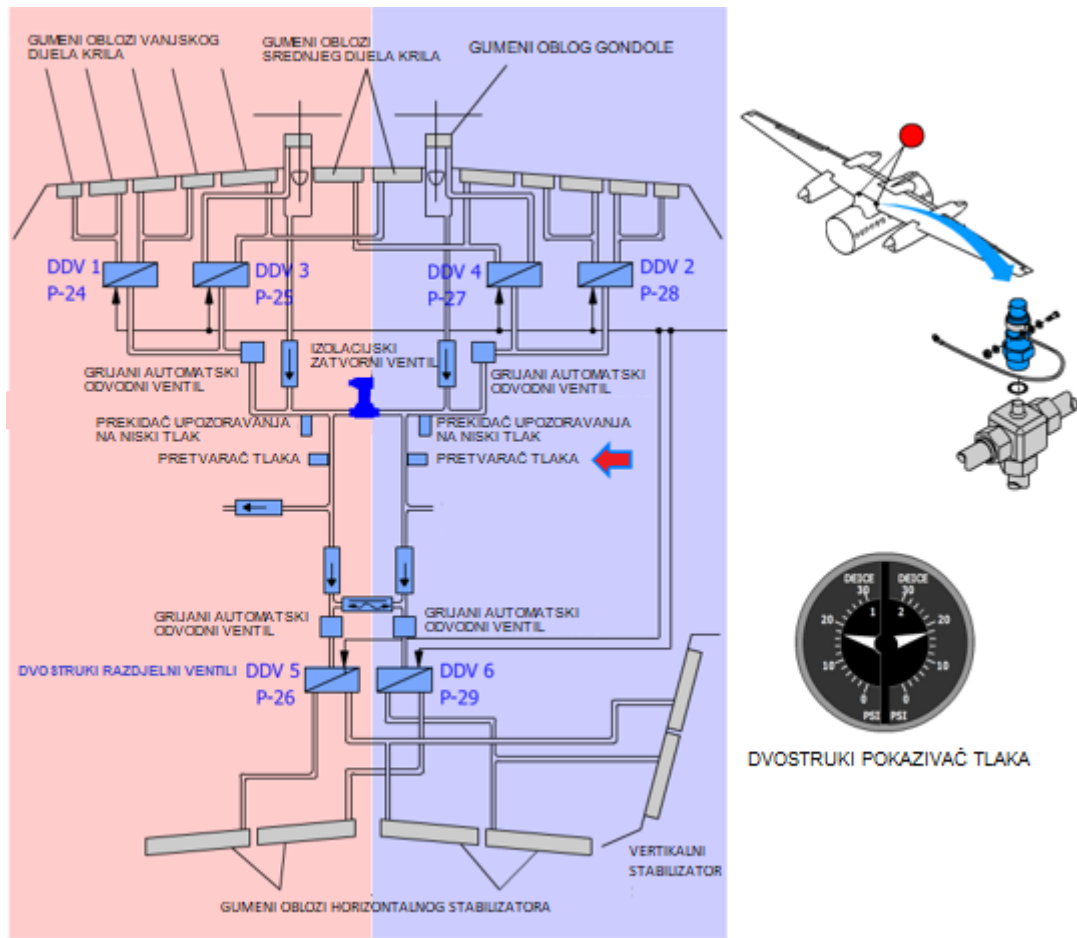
GUMENI OBLOZI VANJSKOG DIJELA KRILA

GUMENI OBLOZI SREDNJEG DIJELA KRILA

GUMENI OBLOG GONDOLE

DDV 1
P-24

DDV 3
P-25

DDV 4
P-27

DDV 2
P-28

GRIJANI AUTOMATSKI ODVODNI VENTIL

IZOLACIJSKI ZATVORNI VENTIL

GRIJANI AUTOMATSKI ODVODNI VENTIL

PREKIDAČ UPOZORAVANJA NA NISKI TLAK

PREKIDAČ UPOZORAVANJA NA NISKI TLAK

PRETVARAČ TLAKA

PRETVARAČ TLAKA

GRIJANI AUTOMATSKI ODVODNI VENTIL

GRIJANI AUTOMATSKI ODVODNI VENTIL

DVOSTRUKI RAZDJELNI VENTILI

DDV 5
P-26

DDV 6
P-29

VERTIKALNI STABILIZATOR

GUMENI OBLOZI HORIZONTALNOG STABILIZATORA

DEICE DEICE
30 30
1 2
20 20
10 10
0 0
PSI PSI

DVOSTRUKI POKAZIVAČ TLAKA